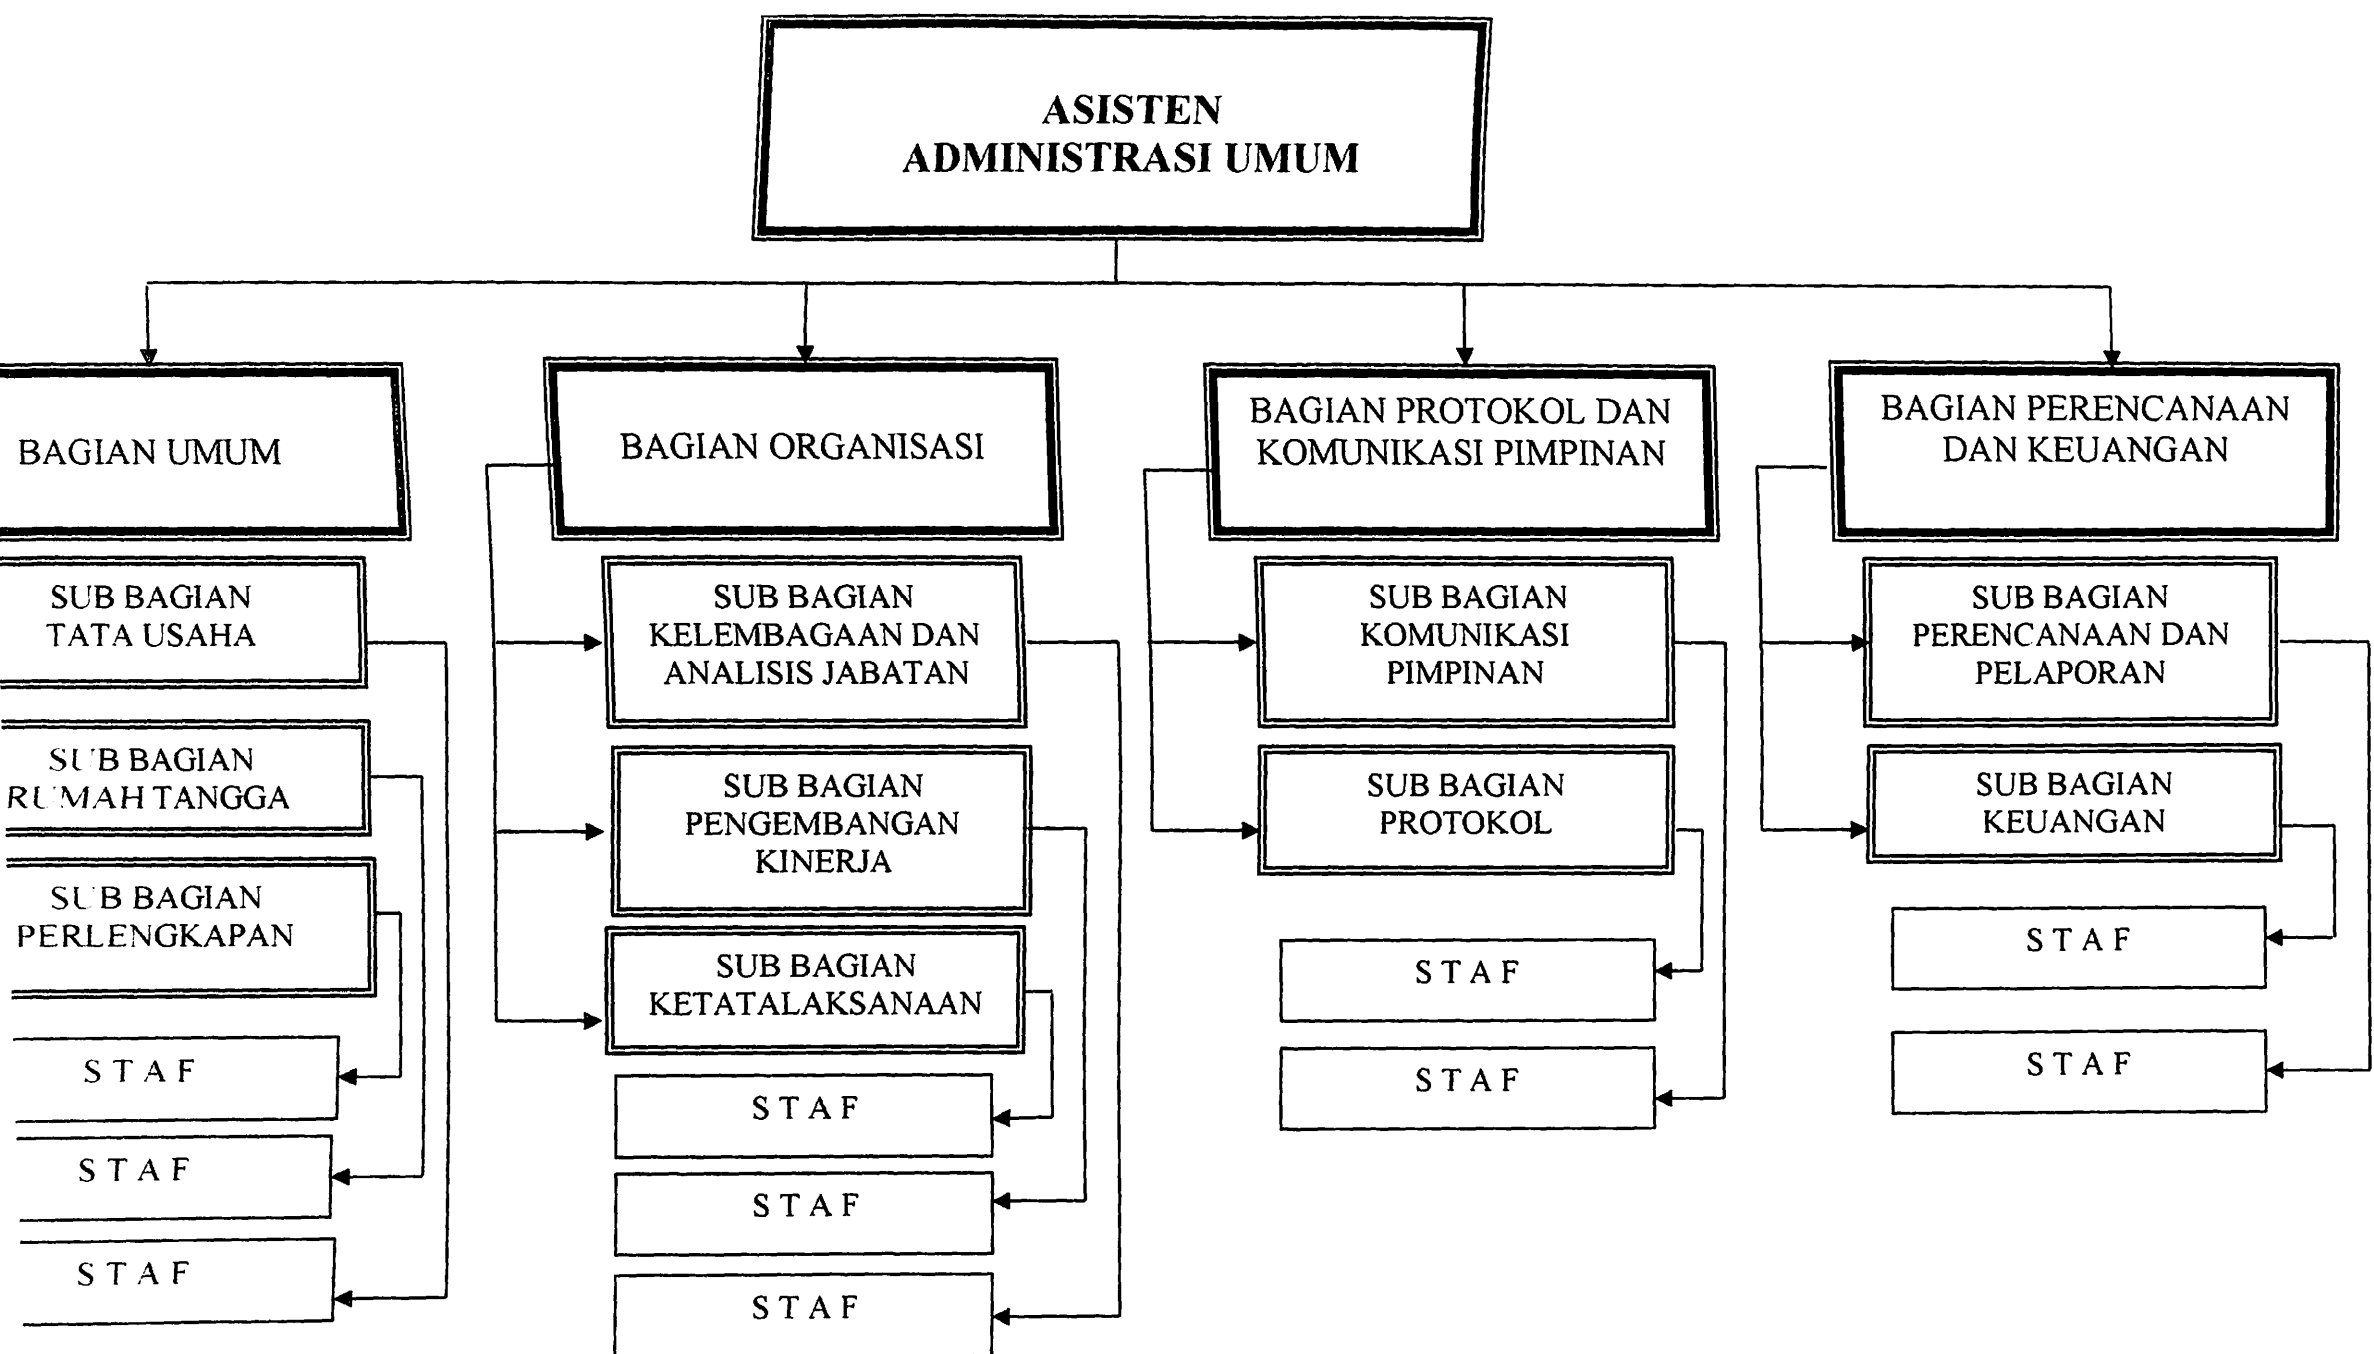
ASISTEN
ADMINISTRASI UMUM

BAGIAN UMUM

SUB BAGIAN
TATA USAHA

SUB BAGIAN
RUMAH TANGGA

SUB BAGIAN
PERLENGKAPAN

STAF

STAF

STAF

BAGIAN ORGANISASI

SUB BAGIAN
KELEMBAGAAN DAN
ANALISIS JABATAN

SUB BAGIAN
PENGEMBANGAN
KINERJA

SUB BAGIAN
KETATALAKSANAAN

STAF

STAF

STAF

BAGIAN PROTOKOL DAN
KOMUNIKASI PIMPINAN

SUB BAGIAN
KOMUNIKASI
PIMPINAN

SUB BAGIAN
PROTOKOL

STAF

STAF

BAGIAN PERENCANAAN
DAN KEUANGAN

SUB BAGIAN
PERENCANAAN DAN
PELAPORAN

SUB BAGIAN
KEUANGAN

STAF

STAF